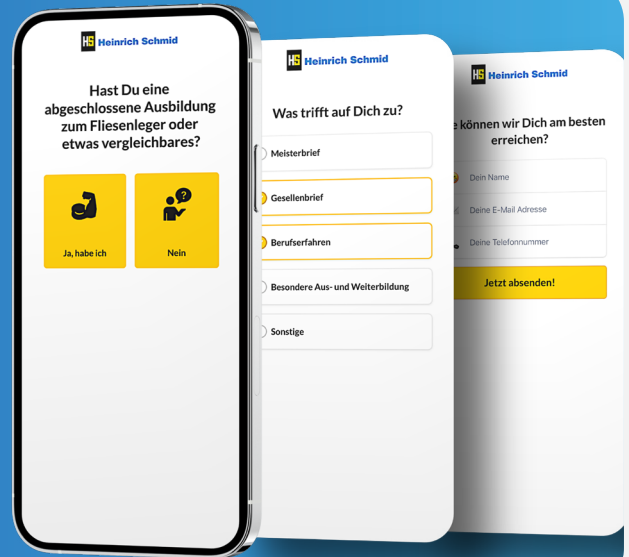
HS Heinrich Schmid

Hast Du eine abgeschlossene Ausbildung zum Fliesenleger oder etwas vergleichbares?

Ja, habe ich

Nein

HS Heinrich Schmid

Was trifft auf Dich zu?

Meisterbrief

Gesellenbrief

Berufserfahren

Besondere Aus- und Weiterbildung

Sonstige

HS Heinrich Schmid

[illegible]e können wir Dich am besten erreichen?

Dein Name

Deine E-Mail Adresse

Deine Telefonnummer

Jetzt absenden!